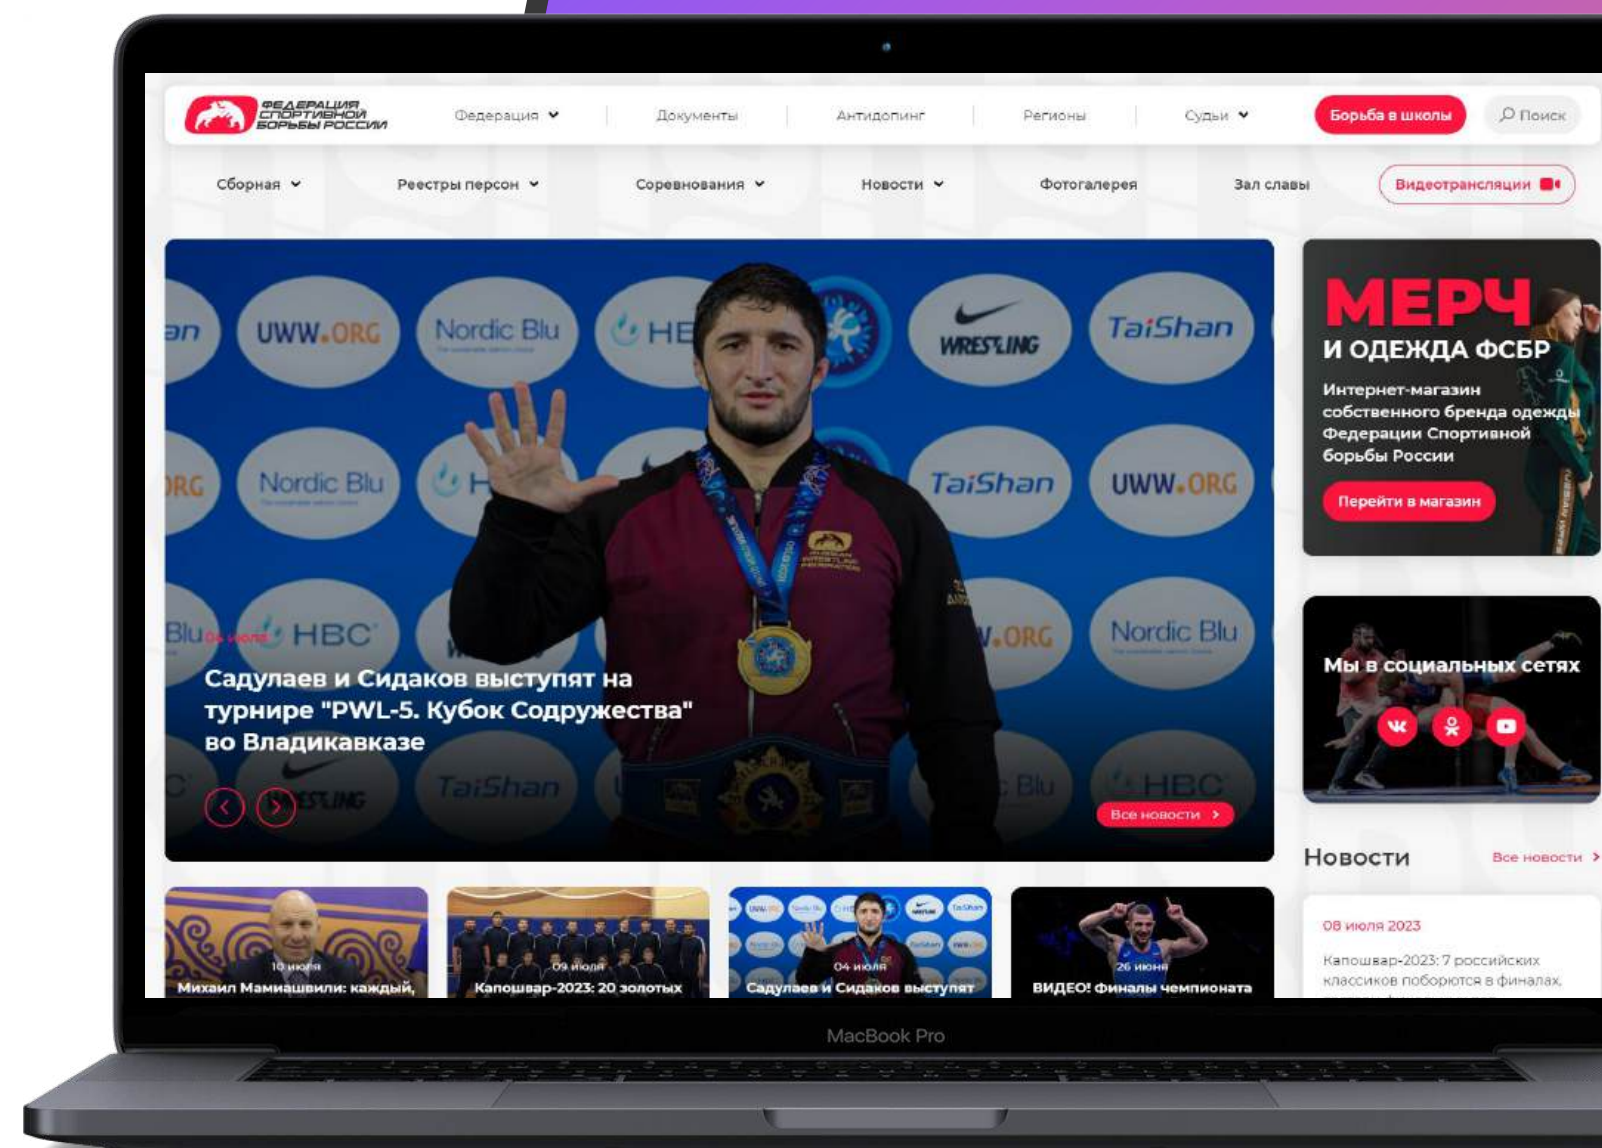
ФЕДЕРАЦИЯ СПОРТИВНОЙ БОРЬБЫ РОССИИ

Федерация Документы Антидопинг Регионы Судьи Борьба в школы Поиск

Сборная Реестры персон Соревнования Новости Фотогалерея Зал славы Видеотрансляции

UWW.ORG Nordic Blu TaiShan WRESTLING HBC

06 июля
Садулаев и Сидаков выступят на турнире "PWL-5. Кубок Содружества" во Владикавказе

Все новости

МЕРЧ
И ОДЕЖДА ФСБР
Интернет-магазин собственного бренда одежды Федерации Спортивной борьбы России
Перейти в магазин

Мы в социальных сетях

Новости
Все новости

08 июля 2023
Капошвар-2023: 7 российских классиков поборются в финалах,

10 июля
Михаил Мамиашвили: каждый,

09 июля
Капошвар-2023: 20 золотых

04 июля
Садулаев и Сидаков выступят

26 июня
ВИДЕО! Финалы чемпионата

MacBook Pro